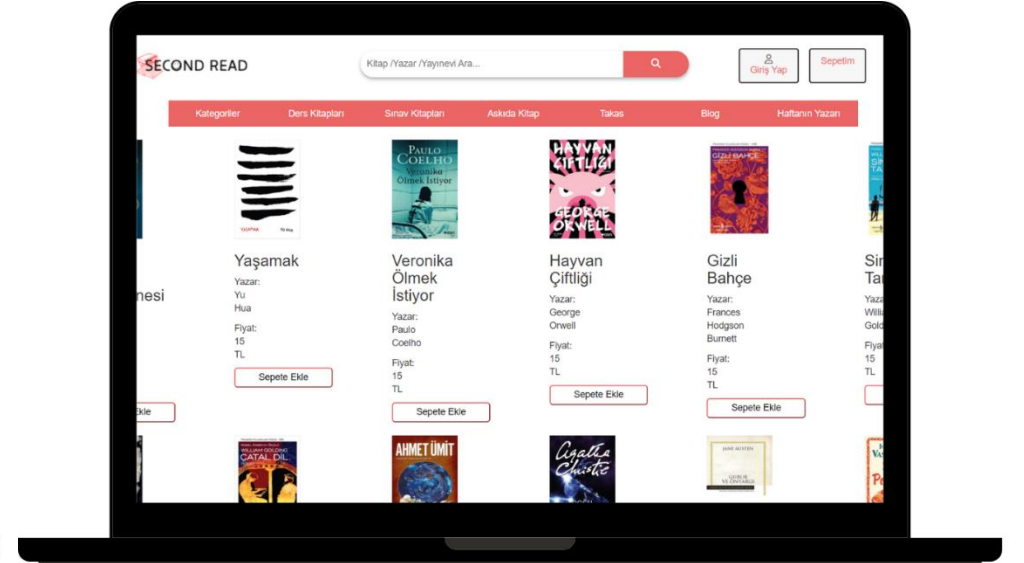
SECOND READ

Kitap /Yazar /Yayınevi Ara...

Giriş Yap

Sepetim

Kategoriler | Ders Kitapları | Sınav Kitapları | Askıda Kitap | Takas | Blog | Haftanın Yazarı

nesi

Ekle

YAŞAMAK

Yaşamak
Yazar:
Yu Hua
Fiyat:
15 TL
Sepete Ekle

PAULO COELHO
Veronika Ölmek İstiyor

Veronika Ölmek İstiyor
Yazar:
Paulo Coelho
Fiyat:
15 TL
Sepete Ekle

HAYVAN ÇİFTLİĞİ
GEORGE ORWELL

Hayvan Çiftliği
Yazar:
George Orwell
Fiyat:
15 TL
Sepete Ekle

GİZLİ BAHÇE

Gizli Bahçe
Yazar:
Frances Hodgson Burnett
Fiyat:
15 TL
Sepete Ekle

Sir
Tar
Yaza
Willi
Gold
Fiya
15
TL

WILLIAM GOLDING
ÇATAL DİL

AHMET ÜMİT

Agatha Christie

JANE AUSTEN
GURUR VE ÖNYARGI